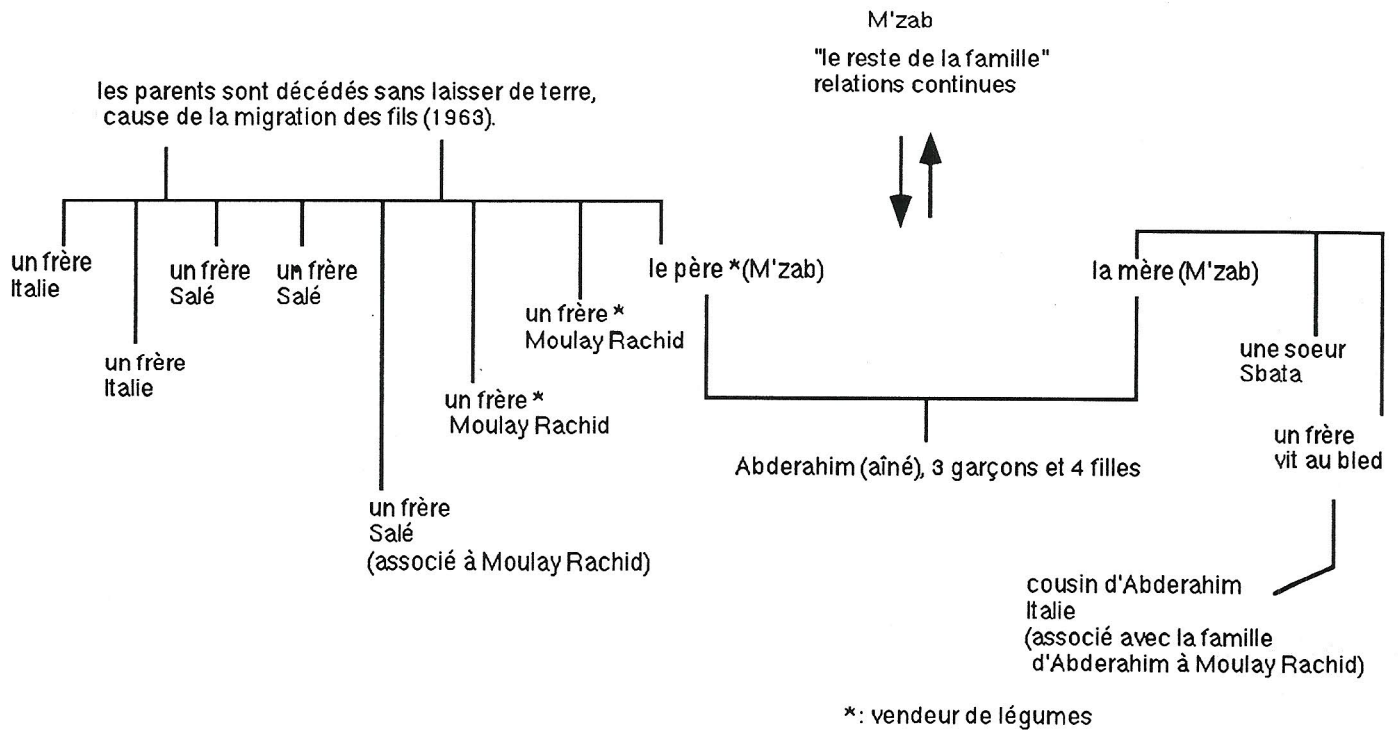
M'zab

"le reste de la famille"
relations continues

les parents sont décédés sans laisser de terre,
cause de la migration des fils (1963).

un frère
Italie

un frère
Italie

un frère
Salé

un frère
Salé

un frère
Salé
(associé à Moulay Rachid)

un frère *
Moulay Rachid

un frère *
Moulay Rachid

le père *(M'zab)

la mère (M'zab)

une soeur
Sbata

un frère
vit au bled

Abderahim (aîné), 3 garçons et 4 filles

cousin d'Abderahim
Italie
(associé avec la famille
d'Abderahim à Moulay Rachid)

*: vendeur de légumes